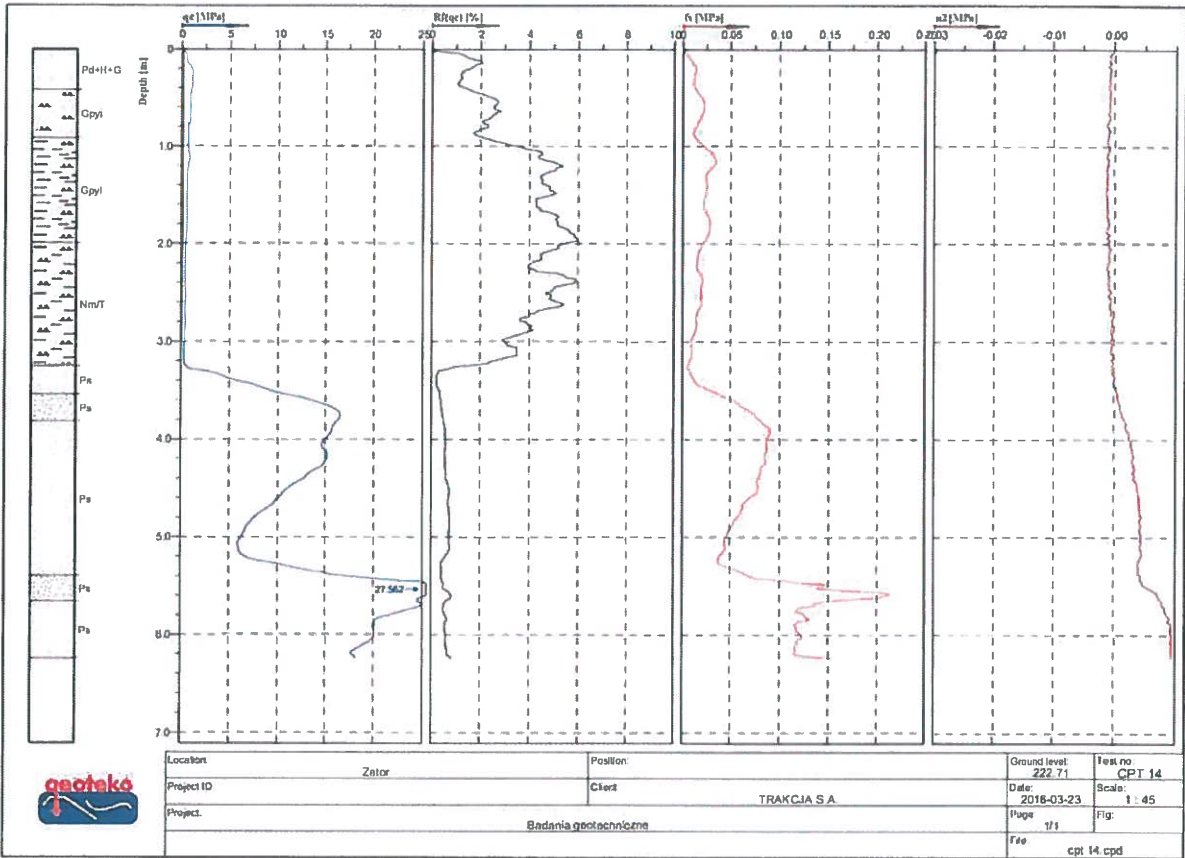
Pd+H+G

Gpyl

Gpyl

Nm/T

Ps

Ps

Ps

Ps

Ps

qc [MPa]

0 5 10 15 20 25

Depth [m]

1.0

2.0

3.0

4.0

5.0

6.0

7.0

27.562

Rf(qc) [%]

0 2 4 6 8 10

fs [MPa]

0 0.05 0.10 0.15 0.20 0.25

u2 [MPa]

-0.03 -0.02 -0.01 0.00

| Location: Zator | Position: | Ground level: 222.71 | Test no: CPT 14 |
|---|---|---|---|
| Project ID | Client: TRAKCJA S.A. | Date: 2016-03-23 | Scale: 1 : 45 |
| Project: Badania geotechniczne | | Page: 1/1 | Fig: |
| | | File: cpt 14.cpd | |

geoteko